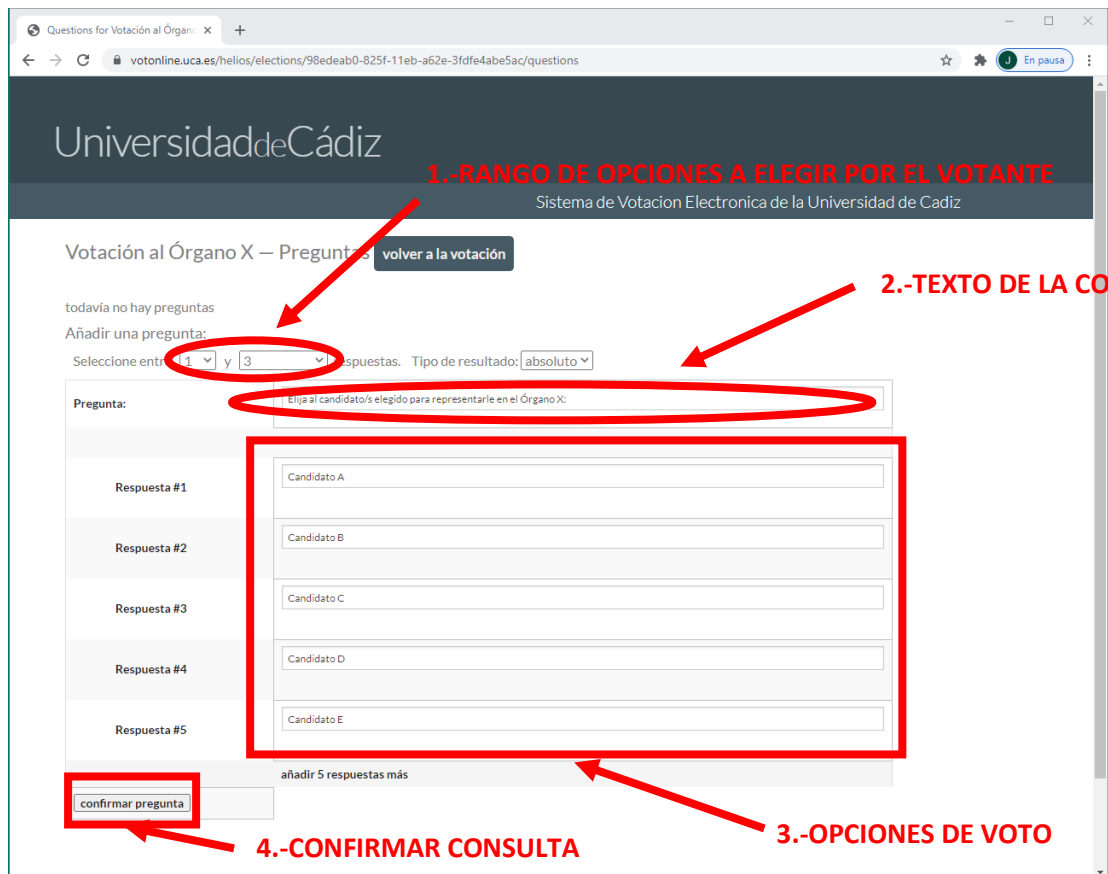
Questions for Votación al Órgan ×
+
votonline.uca.es/helios/elections/98edeab0-825f-11eb-a62e-3fdfe4abe5ac/questions
J En pausa

UniversidaddeCádiz
1.-RANGO DE OPCIONES A ELEGIR POR EL VOTANTE
Sistema de Votacion Electronica de la Universidad de Cadiz

Votación al Órgano X — Preguntas volver a la votación

2.-TEXTO DE LA CO

todavía no hay preguntas
Añadir una pregunta:
Seleccione entre 1 y 3 respuestas. Tipo de resultado: absoluto

| Pregunta: | Elija al candidato/s elegido para representarle en el Órgano X: |
|---|---|
| Respuesta #1 | Candidato A |
| Respuesta #2 | Candidato B |
| Respuesta #3 | Candidato C |
| Respuesta #4 | Candidato D |
| Respuesta #5 | Candidato E |
| | añadir 5 respuestas más |

confirmar pregunta

3.-OPCIONES DE VOTO
4.-CONFIRMAR CONSULTA